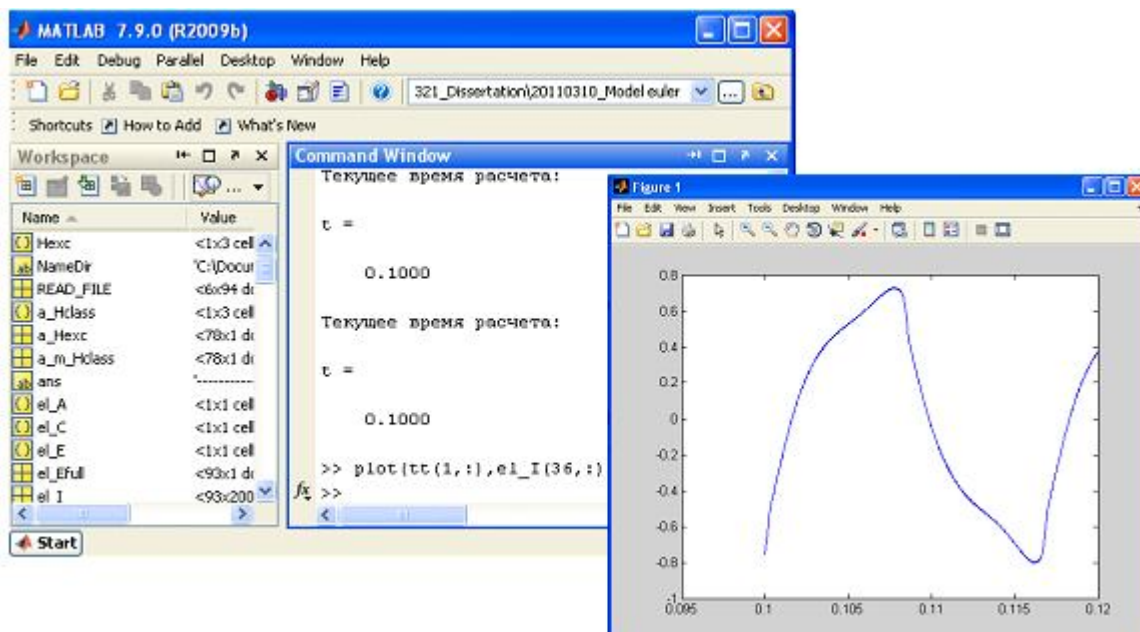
MATLAB 7.9.0 (R2009b)

File Edit Debug Parallel Desktop Window Help

321_Dissertation\20110310_Model euler

Shortcuts How to Add What's New

Workspace

| Name | Value |
|---|---|
| Hexc | <1x3 cell |
| NameDir | 'C:\Docur |
| READ_FILE | <6x94 dc |
| a_Hclass | <1x3 cell |
| a_Hexc | <78x1 dc |
| a_m_Hclass | <78x1 dc |
| ans | '---------- |
| el_A | <1x1 cell |
| el_C | <1x1 cell |
| el_E | <1x1 cell |
| el_Efull | <93x1 dc |
| el_I | <93x200 |

Start

Command Window

Текущее время расчета:

t =

0.1000

Текущее время расчета:

t =

0.1000

>> plot(tt(1,:),el_I(36,:)

$f_x$ >>

Figure 1

File Edit View Insert Tools Desktop Window Help

0.8
0.6
0.4
0.2
0
-0.2
-0.4
-0.6
-0.8

0.095 0.1 0.105 0.11 0.115 0.12